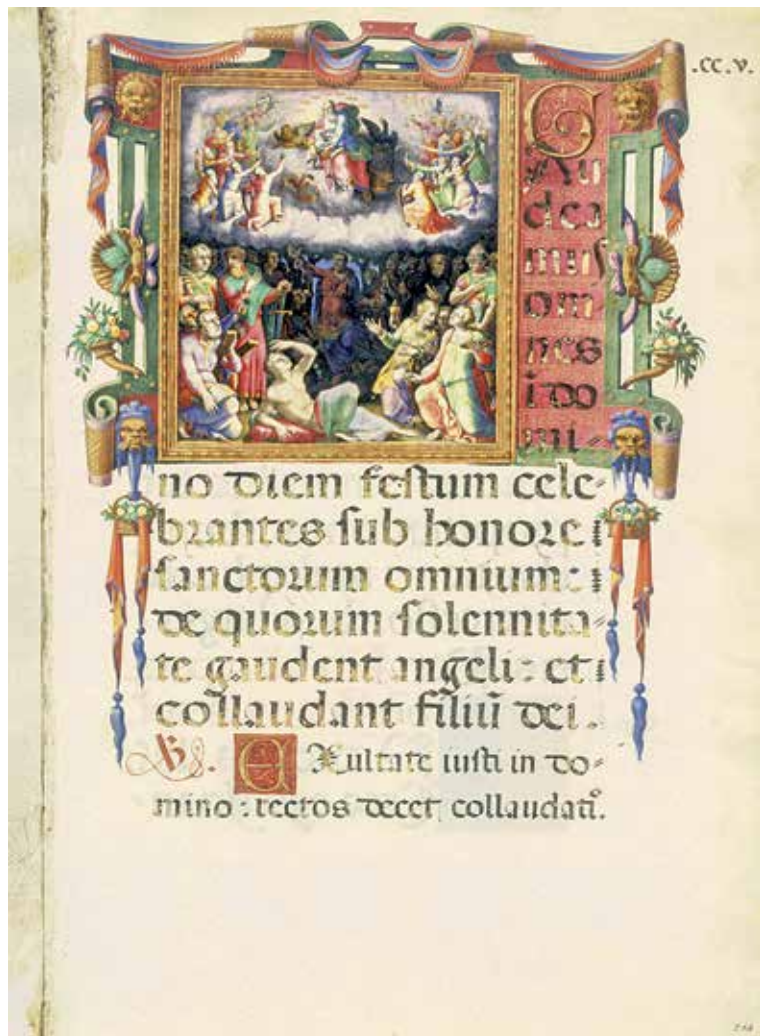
.cc.v.

Gaudeamus omnes in domino diem festum celebrantes sub honore sanctorum omnium: de quorum solennitate gaudent angeli: et collaudant filiu dei.

Ps. Exultate iusti in domino: rectos decet collaudati.

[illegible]